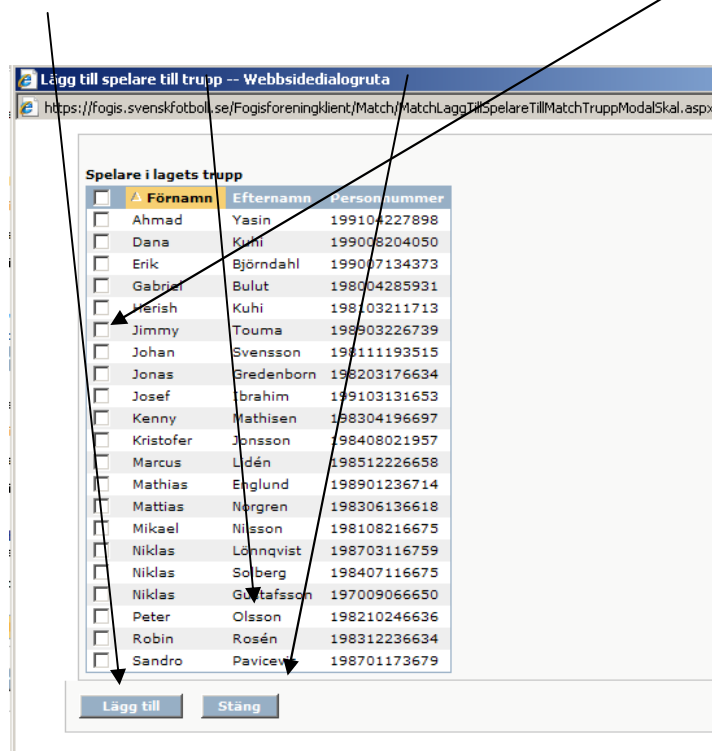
Lägg till spelare till trupp -- Webbsidedialogruta

https://fogis.svenskfotboll.se/Fogisforeningklient/Match/MatchLaggTillSpelareTillMatchTruppModalSkal.aspx

Spelare i lagets trupp

| | Förnamn | Efternamn | Personnummer |
|---|---|---|---|
| | Ahmad | Yasin | 199104227898 |
| | Dana | Kuhi | 199008204050 |
| | Erik | Björndahl | 199007134373 |
| | Gabriel | Bulut | 198004285931 |
| | Herish | Kuhi | 198103211713 |
| | Jimmy | Touma | 198903226739 |
| | Johan | Svensson | 198111193515 |
| | Jonas | Gredenborn | 198203176634 |
| | Josef | Ibrahim | 199103131653 |
| | Kenny | Mathisen | 198304196697 |
| | Kristofer | Jonsson | 198408021957 |
| | Marcus | Lidén | 198512226658 |
| | Mathias | Englund | 198901236714 |
| | Mattias | Norgren | 198306136618 |
| | Mikael | Nilsson | 198108216675 |
| | Niklas | Lönnqvist | 198703116759 |
| | Niklas | Solberg | 198407116675 |
| | Niklas | Gustafsson | 197009066650 |
| | Peter | Olsson | 198210246636 |
| | Robin | Rosén | 198312236634 |
| | Sandro | Pavicevi | 198701173679 |

Lägg till
Stäng